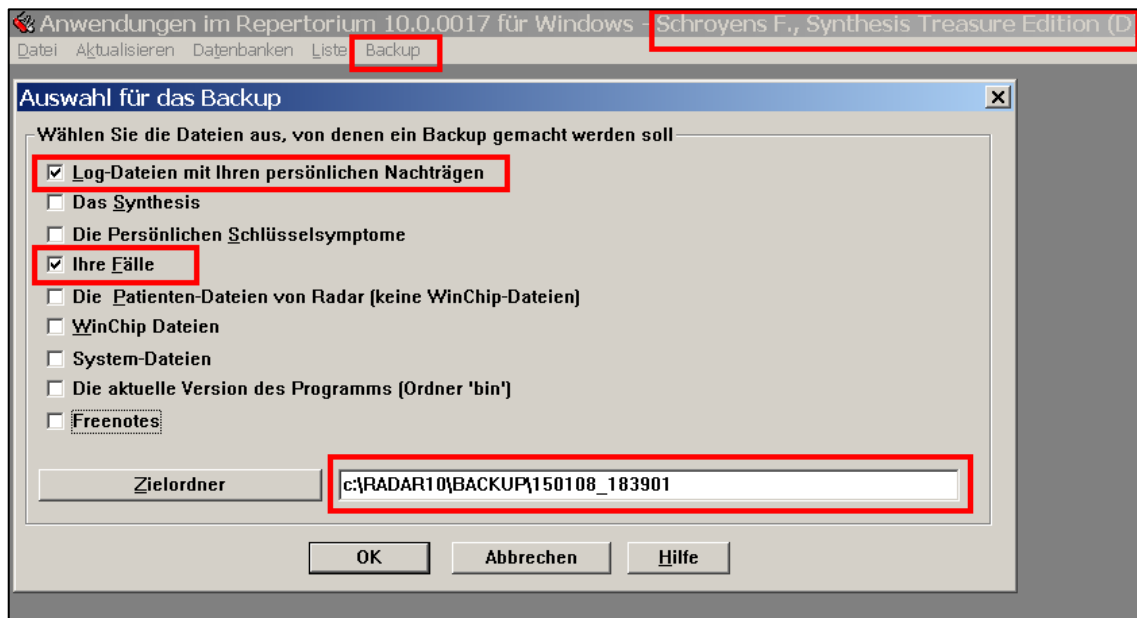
Anwendungen im Repertorium 10.0.0017 für Windows - Schroyens F., Synthesis Treasure Edition (D

Datei Aktualisieren Datenbanken Liste Backup

Auswahl für das Backup

Wählen Sie die Dateien aus, von denen ein Backup gemacht werden soll

☑ Log-Dateien mit Ihren persönlichen Nachträgen

☐ Das Synthesis

☐ Die Persönlichen Schlüsselsymptome

☑ Ihre Fälle

☐ Die Patienten-Dateien von Radar (keine WinChip-Dateien)

☐ WinChip Dateien

☐ System-Dateien

☐ Die aktuelle Version des Programms (Ordner 'bin')

☐ Freenotes

Zielordner

c:\RADAR10\BACKUP\150108_183901

OK

Abbrechen

Hilfe